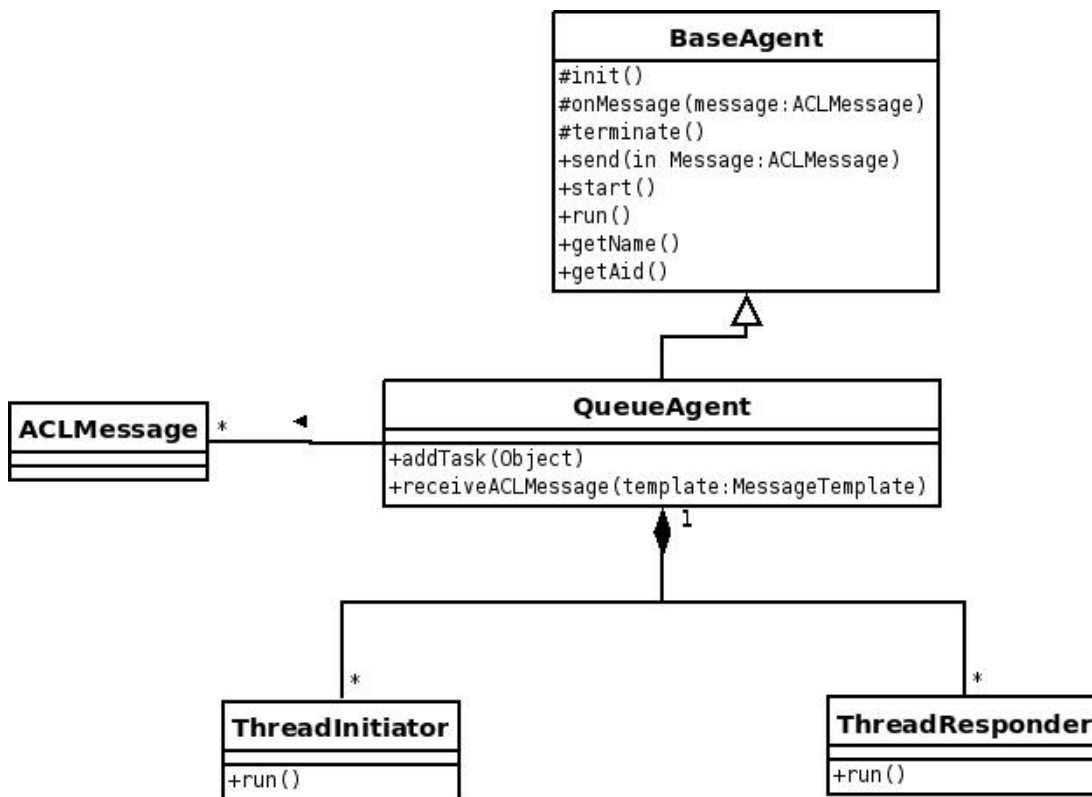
BaseAgent
#init()
#onMessage(message:ACLMessage)
#terminate()
+send(in Message:ACLMessage)
+start()
+run()
+getName()
+getAid()

ACLMessage
*

QueueAgent
+addTask(Object)
+receiveACLMessage(template:MessageTemplate)

1

*
ThreadInitiator
+run()

*
ThreadResponder
+run()